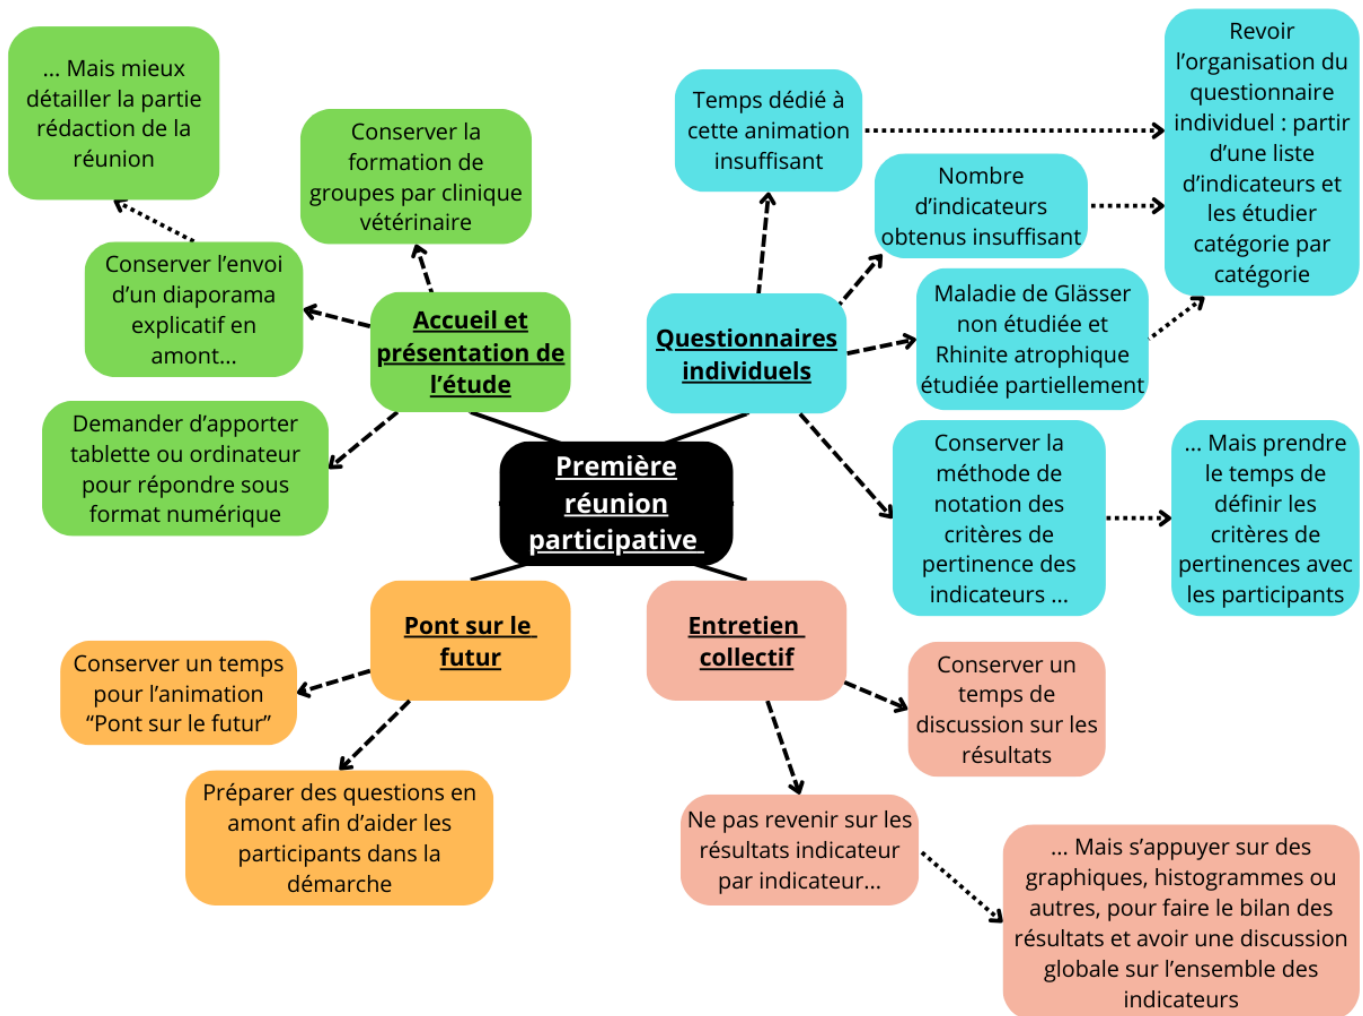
Première réunion participative

Accueil et présentation de l'étude

Conserver la formation de groupes par clinique vétérinaire

Conserver l'envoi d'un diaporama explicatif en amont...

... Mais mieux détailler la partie rédaction de la réunion

Demander d'apporter tablette ou ordinateur pour répondre sous format numérique

Questionnaires individuels

Temps dédié à cette animation insuffisant

Nombre d'indicateurs obtenus insuffisant

Revoir l'organisation du questionnaire individuel : partir d'une liste d'indicateurs et les étudier catégorie par catégorie

Maladie de Glässer non étudiée et Rhinite atrophique étudiée partiellement

Conserver la méthode de notation des critères de pertinence des indicateurs ...

... Mais prendre le temps de définir les critères de pertinences avec les participants

Pont sur le futur

Conserver un temps pour l'animation "Pont sur le futur"

Préparer des questions en amont afin d'aider les participants dans la démarche

Entretien collectif

Conserver un temps de discussion sur les résultats

Ne pas revenir sur les résultats indicateur par indicateur...

... Mais s'appuyer sur des graphiques, histogrammes ou autres, pour faire le bilan des résultats et avoir une discussion globale sur l'ensemble des indicateurs